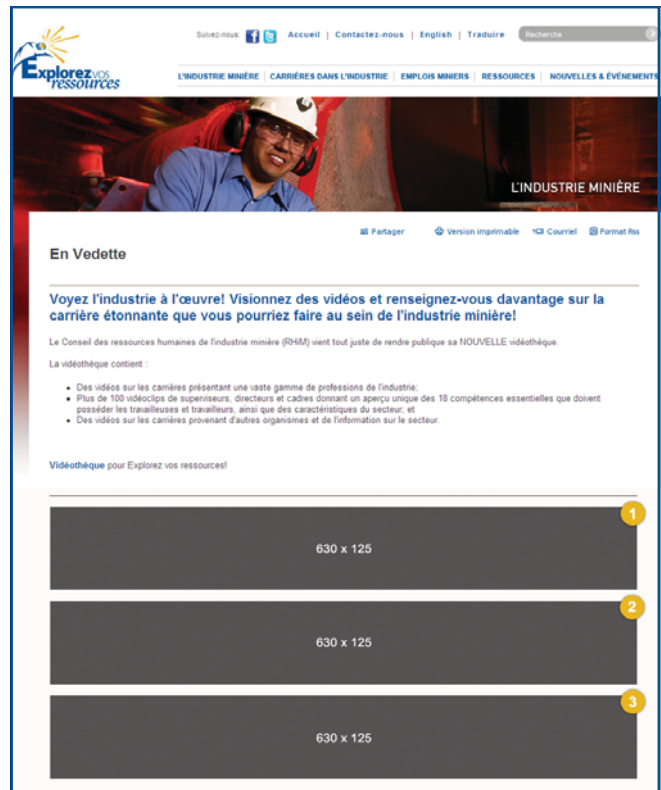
Explorez vos ressources

Suivez-nous: Accueil | Contactez-nous | English | Traduire Recherche

L'INDUSTRIE MINIÈRE | CARRIÈRES DANS L'INDUSTRIE | EMPLOIS MINIERS | RESSOURCES | NOUVELLES & ÉVÉNEMENTS

L'INDUSTRIE MINIÈRE

Partager Version imprimable Courriel Format Rss

En Vedette

Voyez l'industrie à l'œuvre! Visionnez des vidéos et renseignez-vous davantage sur la carrière étonnante que vous pourriez faire au sein de l'industrie minière!

Le Conseil des ressources humaines de l'industrie minière (RHiM) vient tout juste de rendre publique sa NOUVELLE vidéothèque.

La vidéothèque contient :

- Des vidéos sur les carrières présentant une vaste gamme de professions de l'industrie;
- Plus de 100 vidéoclips de superviseurs, directeurs et cadres donnant un aperçu unique des 18 compétences essentielles que doivent posséder les travailleuses et travailleurs, ainsi que des caractéristiques du secteur; et
- Des vidéos sur les carrières provenant d'autres organismes et de l'information sur le secteur.

Vidéothèque pour Explorez vos ressources!

1
630 x 125

2
630 x 125

3
630 x 125